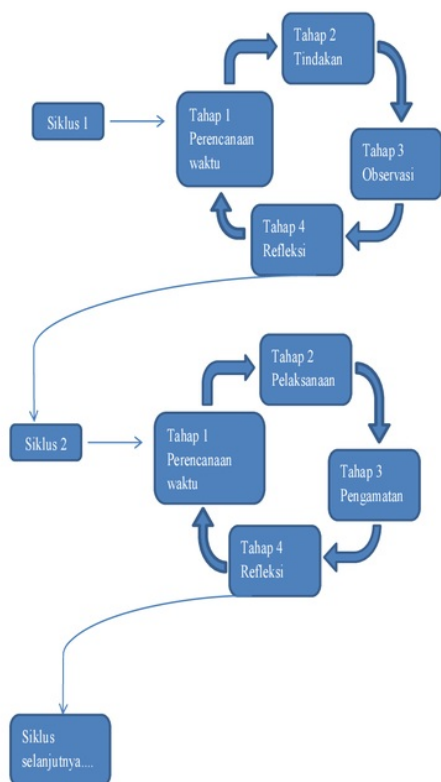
Tahap 2
Tindakan

Siklus 1

Tahap 1
Perencanaan
waktu

Tahap 3
Observasi

Tahap 4
Refleksi

Tahap 2
Pelaksanaan

Siklus 2

Tahap 1
Perencanaan
waktu

Tahap 3
Pengamatan

Tahap 4
Refleksi

Siklus
selanjutnya....